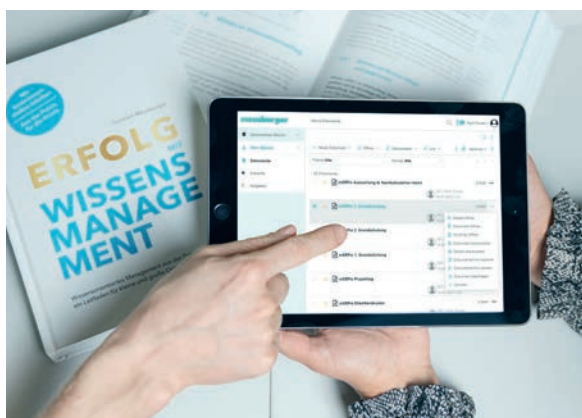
ERFOLG MIT WISSENS MANAGE MENT

Wissensorientiertes Management ein Leitfaden für kleine und große

mesonic

Dokumente

Dokumentation & Vertriebsleiter

Grundschulung

Grundschulung

Projektleitung

Mitarbeitende